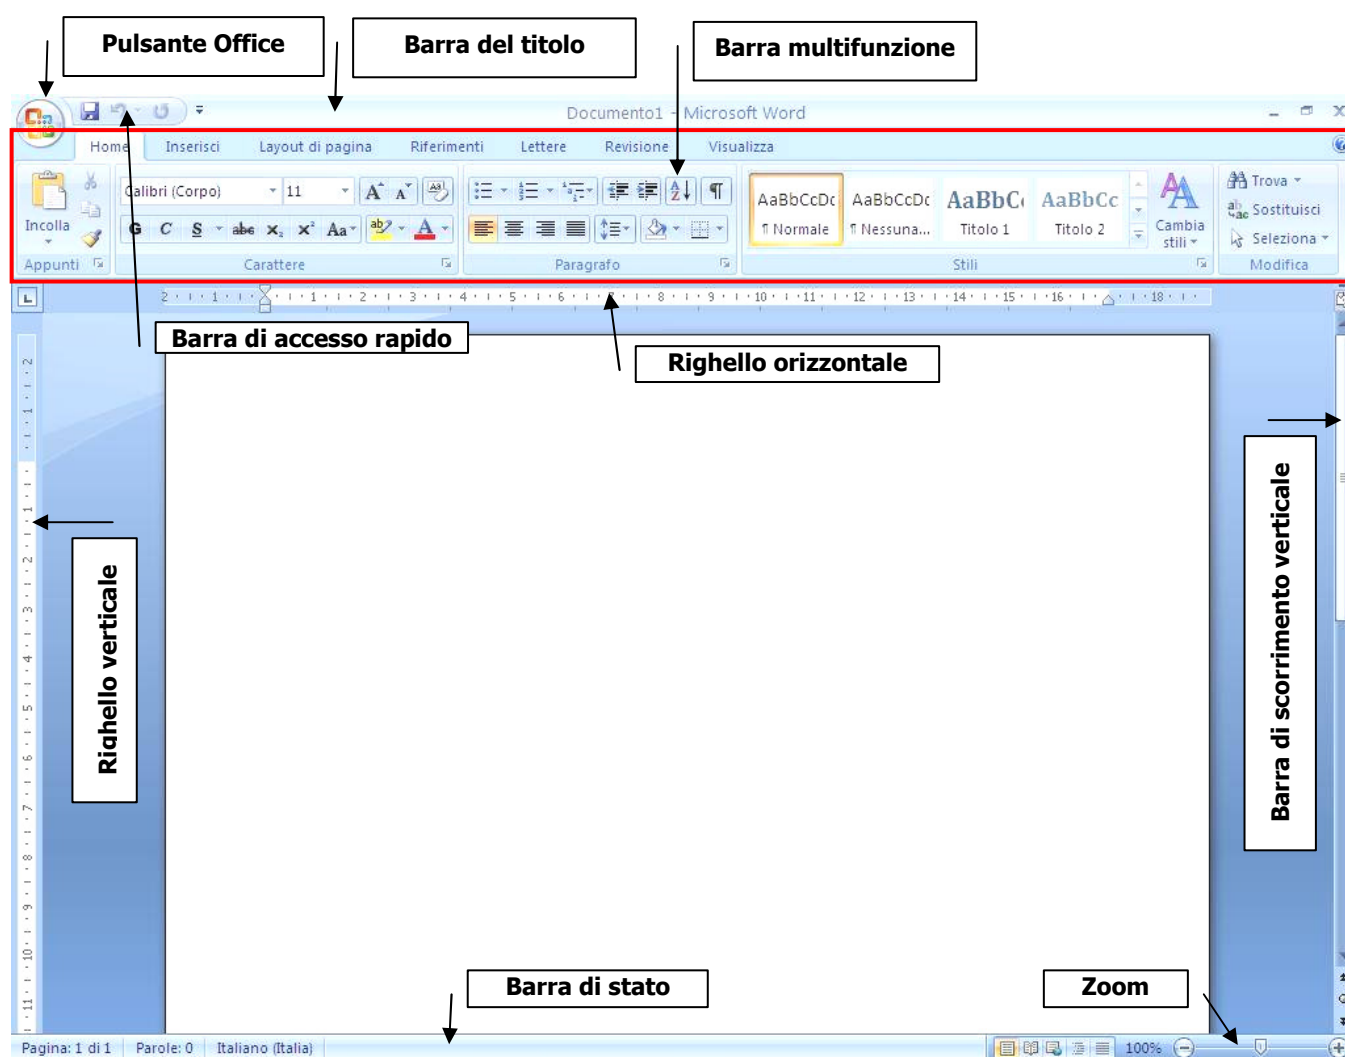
Pulsante Office

Barra del titolo

Barra multifunzione

Documento1 - Microsoft Word

Home Inserisci Layout di pagina Riferimenti Lettere Revisione Visualizza

Incolla

Calibri (Corpo) 11

G C S abe $x_2$ $x^2$ Aa

Appunti Carattere Paragrafo

AaBbCcDc ¶ Normale
AaBbCcDc ¶ Nessuna...
AaBbC Titolo 1
AaBbCc Titolo 2
Cambia stili

Stili

Trova
Sostituisci
Seleziona

Modifica

Barra di accesso rapido

Righello orizzontale

Righello verticale

Barra di scorrimento verticale

Barra di stato

Zoom

Pagina: 1 di 1 Parole: 0 Italiano (Italia)

100%